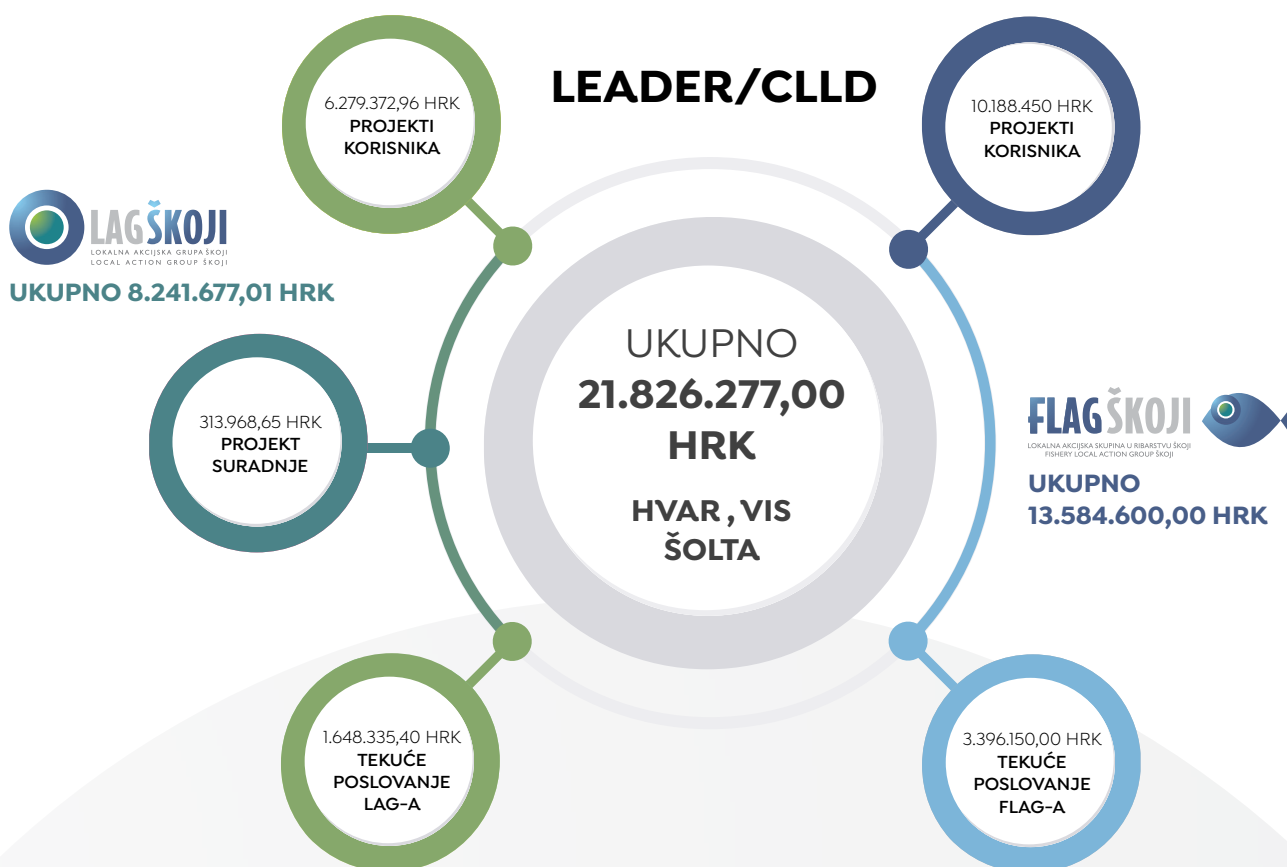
LEADER/CLLD

6.279.372,96 HRK
PROJEKTI KORISNIKA

10.188.450 HRK
PROJEKTI KORISNIKA

LAG ŠKOJI
LOKALNA AKCIJSKA GRUPA ŠKOJI
LOCAL ACTION GROUP ŠKOJI

UKUPNO 8.241.677,01 HRK

313.968,65 HRK
PROJEKT SURADNJE

UKUPNO
21.826.277,00 HRK

HVAR , VIS
ŠOLTA

FLAG ŠKOJI
LOKALNA AKCIJSKA SKUPINA U RIBARSTVU ŠKOJI
FISHERY LOCAL ACTION GROUP ŠKOJI

UKUPNO
13.584.600,00 HRK

1.648.335,40 HRK
TEKUĆE POSLOVANJE LAG-A

3.396.150,00 HRK
TEKUĆE POSLOVANJE FLAG-A